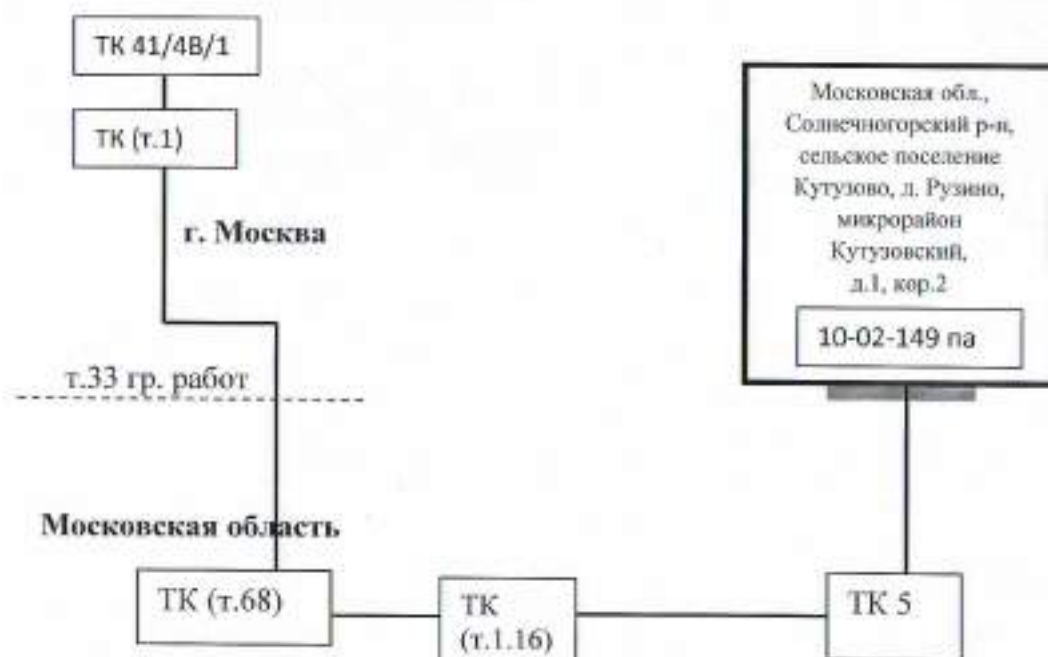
ТК 41/4В/1

ТК (т.1)

г. Москва

т.33 гр. работ

Московская область

ТК (т.68)

ТК (т.1.16)

ТК 5

Московская обл., Солнечногорский р-н, сельское поселение Кутузово, д. Рузино, микрорайон Кутузовский, д.1, кор.2

10-02-149 па